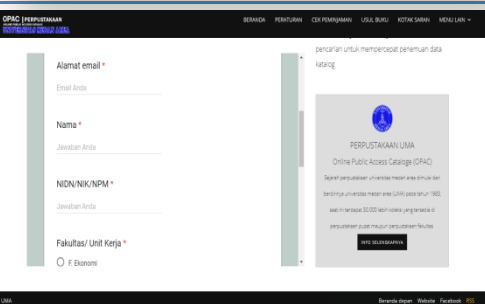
OPAC | PERPUSTAKAAN
ONLINE PUBLIC ACCESS CATALOGUE
UNIVERSITAS MEDAN AREA

BERANDA PERATURAN CEK PEMINJAMAN USUL BUKU KOTAK SARAN MENU LAIN

Alamat email *
Email Anda

Nama *
Jawaban Anda

NIDN/NIK/NPM *
Jawaban Anda

Fakultas/ Unit Kerja *
F. Ekonomi

pencarian untuk mempercepat penemuan data katalog.

PERPUSTAKAAN UMA
Online Public Access Catalogue (OPAC)
Sejarah perpustakaan universitas medan area dimulai dan berdirinya universitas medan area (UMA) pada tahun 1983, saat ini terdapat 30.000 lebih koleksi yang tersedia di perpustakaan pusat maupun perpustakaan fakultas.
INFO SELENGKAPNYA

UMA
Beranda depan Website Facebook RSS